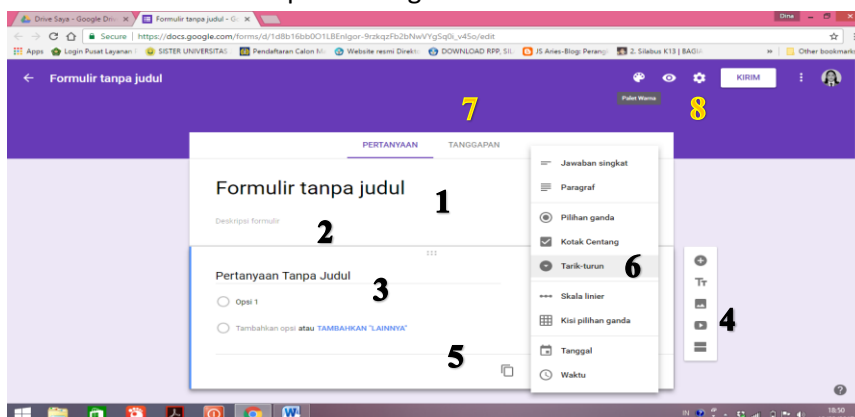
Drive Saya - Google Dri ×
Formulir tanpa judul - G ×
Dina
Secure | https://docs.google.com/forms/d/1d8b16bb0O1LBEnlgor-9rzkqzFb2bNwVYgSq0i_v4So/edit
Apps | Login Pusat Layanan | SISTER UNIVERSITAS | Pendaftaran Calon M | Website resmi Direkt | DOWNLOAD RPP, SIL | JS Aries-Blog: Perang | 2. Silabus K13 | BAGIA | Other bookmarks

Formulir tanpa judul
KIRIM
Palet Warna
7
8

PERTANYAAN
TANGGAPAN

Formulir tanpa judul
1
Deskripsi formulir
2

Pertanyaan Tanpa Judul
3
Opsi 1
Tambahkan opsi atau TAMBAHKAN "LAINNYA"
5

Jawaban singkat
Paragraf
Pilihan ganda
Kotak Centang
Tarik-turun
6
Skala linier
Kisi pilihan ganda
Tanggal
Waktu

4

18:50